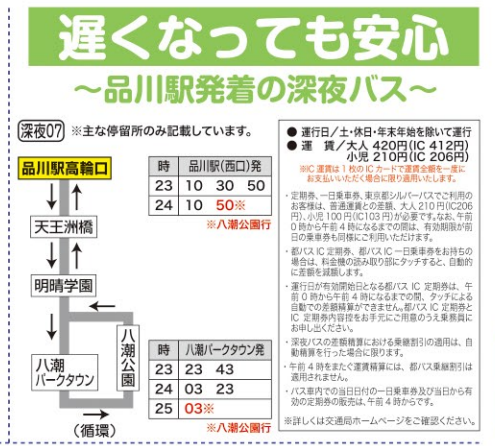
遅くなっても安心

～品川駅発着の深夜バス～

深夜07 ※主な停留所のみ記載しています。

品川駅高輪口

天王洲橋

明晴学園

八潮パークタウン

八潮公園

（循環）

| 時 | 品川駅(西口)発 | | |
|---|---|---|---|
| 23 | 10 | 30 | 50 |
| 24 | 10 | 50※ | |

※八潮公園行

| 時 | 八潮パークタウン発 | |
|---|---|---|
| 23 | 23 | 43 |
| 24 | 03 | 23 |
| 25 | 03※ | |

※八潮公園行

● 運行日／土・休日・年末年始を除いて運行
● 運　賃／大人 420円(IC 412円)
小児 210円(IC 206円)

※IC運賃は1枚のICカードで運賃全額を一度にお支払いいただく場合に限り適用します。

・定期券、一日乗車券、東京都シルバーパスでご利用のお客様は、普通運賃との差額、大人210円(IC206円)、小児100円(IC103円)が必要です。なお、午前0時から午前4時になるまでの間は、有効期限が前日の乗車券も同様にご利用いただけます。

・都バスIC定期券、都バスIC一日乗車券をお持ちの場合は、料金機の読み取り部にタッチすると、自動的に差額を減額します。

・運行日が有効開始日となる都バスIC定期券は、午前0時から午前4時になるまでの間、タッチによる自動での差額精算ができません。また、都バスIC定期券とIC定期券内容控をお手元にご用意のうえ乗務員にお申し出ください。

・深夜バスの差額精算における乗継割引の適用は、自動精算を行った場合に限ります。

・午前4時をまたぐ運賃精算には、都バス乗継割引は適用されません。

・バス車内での当日日付の一日乗車券及び当日から有効の定期券の販売は、午前4時からです。

※詳しくは交通局ホームページをご確認ください。